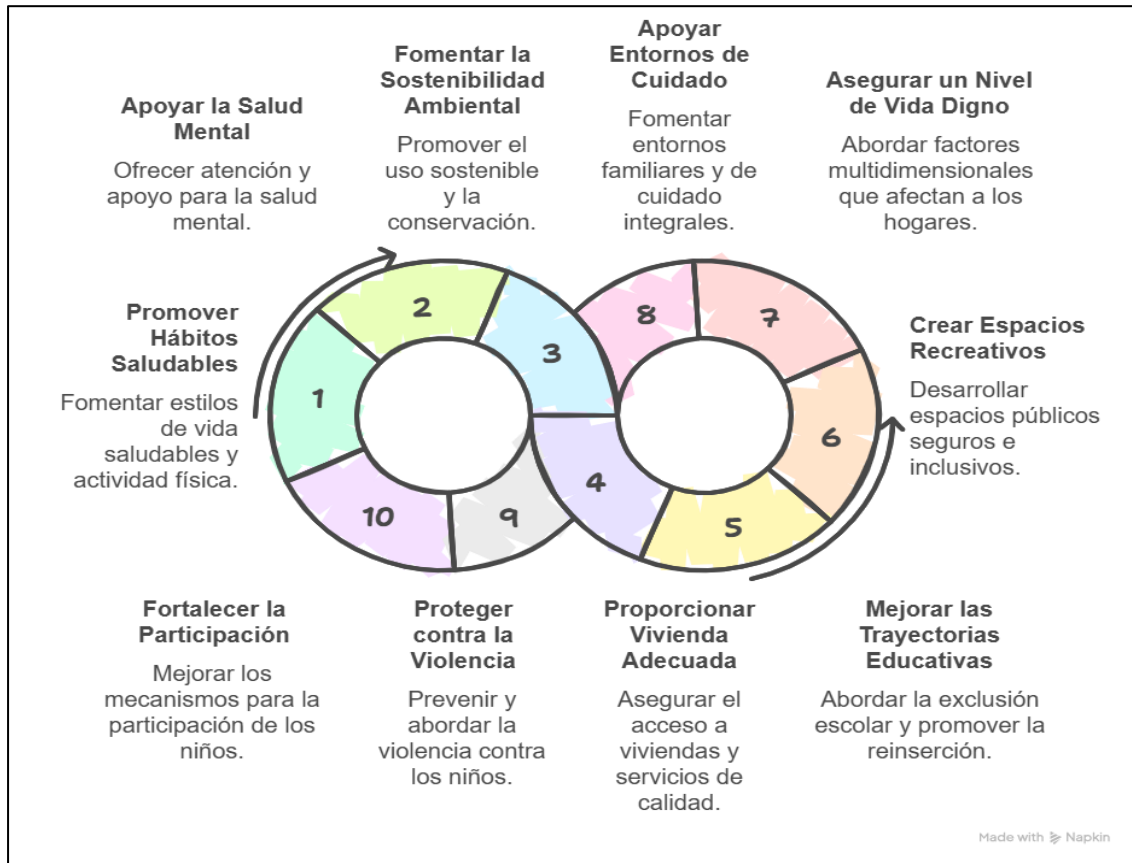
Apoyar la Salud Mental

Ofrecer atención y apoyo para la salud mental.

Fomentar la Sostenibilidad Ambiental

Promover el uso sostenible y la conservación.

Apoyar Entornos de Cuidado

Fomentar entornos familiares y de cuidado integrales.

Asegurar un Nivel de Vida Digno

Abordar factores multidimensionales que afectan a los hogares.

Promover Hábitos Saludables

Fomentar estilos de vida saludables y actividad física.

2

3

8

7

1

6

4

5

10

9

Crear Espacios Recreativos

Desarrollar espacios públicos seguros e inclusivos.

Fortalecer la Participación

Mejorar los mecanismos para la participación de los niños.

Proteger contra la Violencia

Prevenir y abordar la violencia contra los niños.

Proporcionar Vivienda Adecuada

Asegurar el acceso a viviendas y servicios de calidad.

Mejorar las Trayectorias Educativas

Abordar la exclusión escolar y promover la reinserción.

Made with Napkin